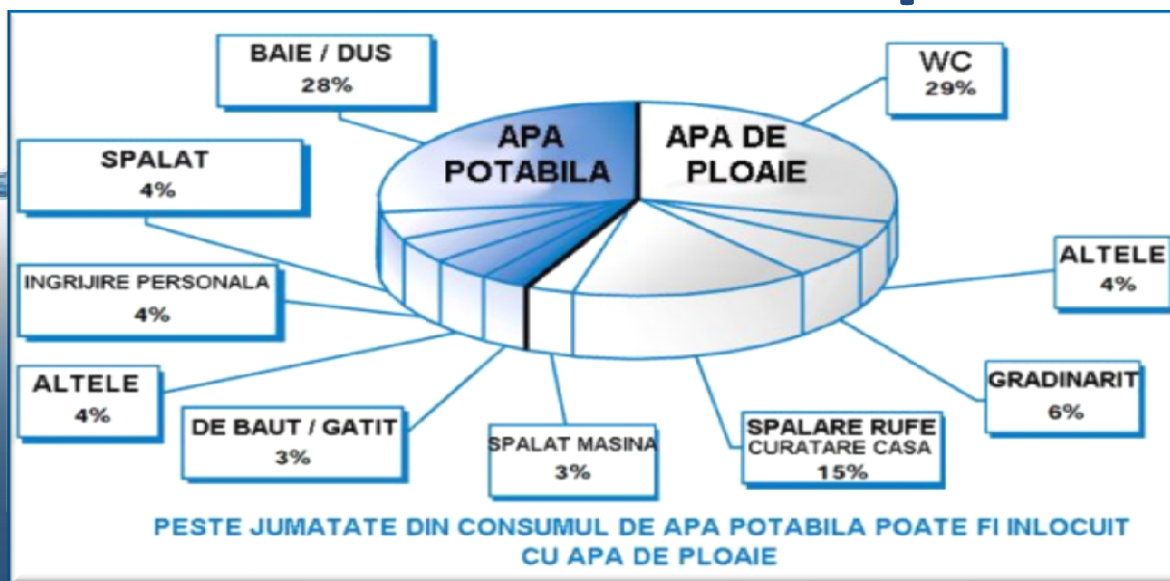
BAIE / DUS
28%

WC
29%

APA POTABILA

APA DE PLOAIE

SPALAT
4%

ALTELE
4%

INGRIJIRE PERSONALA
4%

ALTELE
4%

GRADINARIT
6%

DE BAUT / GATIT
3%

SPALAT MASINA
3%

SPALARE RUFE
CURATARE CASA
15%

PESTE JUMATATE DIN CONSUMUL DE APA POTABILA POATE FI INLOCUIT CU APA DE PLOAIE